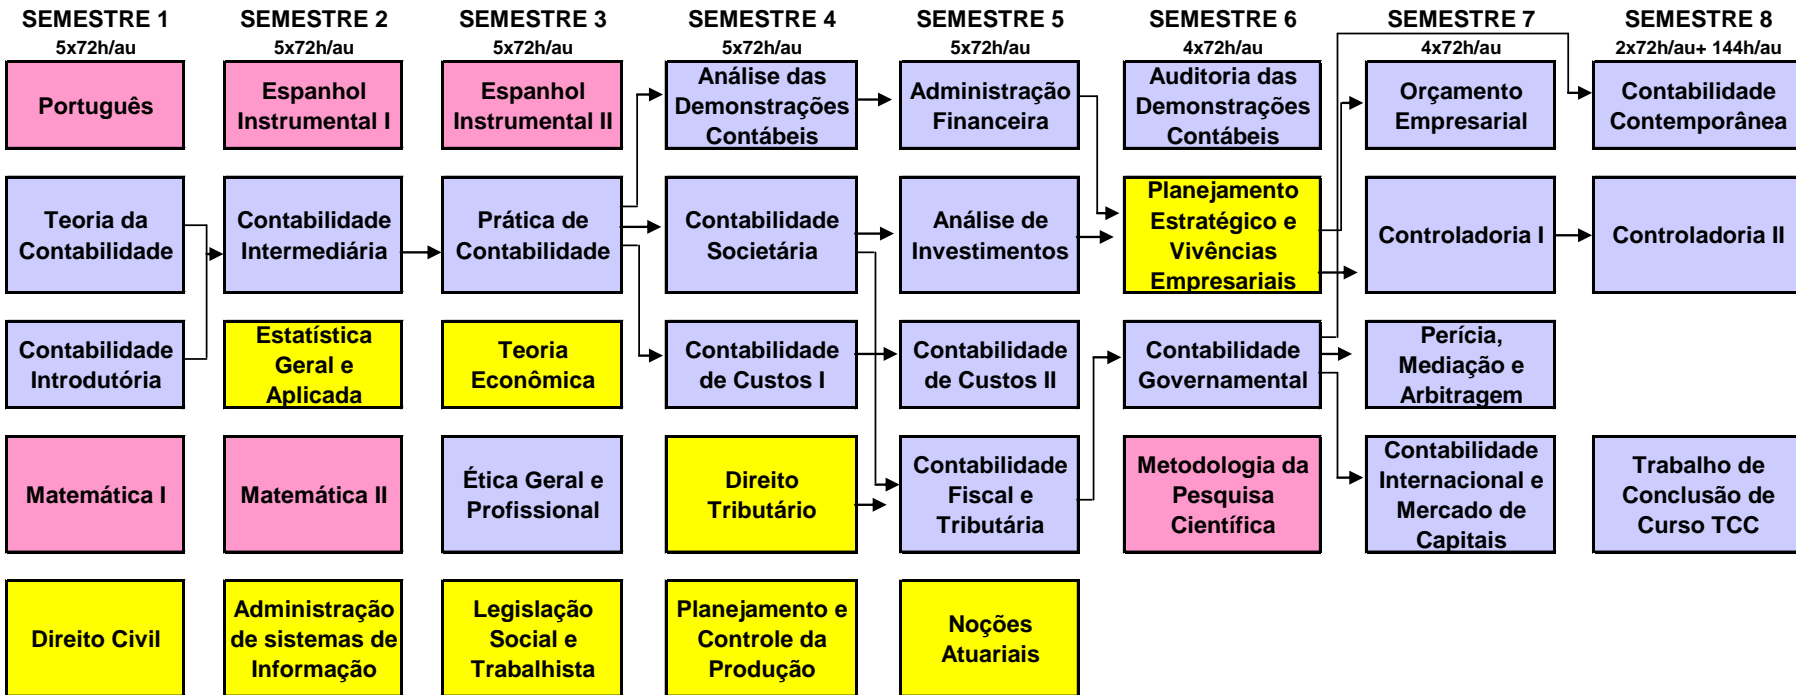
| SEMESTRE 1 5x72h/au | SEMESTRE 2 5x72h/au | SEMESTRE 3 5x72h/au | SEMESTRE 4 5x72h/au | SEMESTRE 5 5x72h/au | SEMESTRE 6 4x72h/au | SEMESTRE 7 4x72h/au | SEMESTRE 8 2x72h/au+ 144h/au |
|---|---|---|---|---|---|---|---|
| Português | Espanhol Instrumental I | Espanhol Instrumental II | Análise das Demonstrações Contábeis | Administração Financeira | Auditoria das Demonstrações Contábeis | Orçamento Empresarial | Contabilidade Contemporânea |
| Teoria da Contabilidade | Contabilidade Intermediária | Prática de Contabilidade | Contabilidade Societária | Análise de Investimentos | Planejamento Estratégico e Vivências Empresariais | Controladoria I | Controladoria II |
| Contabilidade Introdutória | Estatística Geral e Aplicada | Teoria Econômica | Contabilidade de Custos I | Contabilidade de Custos II | Contabilidade Governamental | Perícia, Mediação e Arbitragem | |
| Matemática I | Matemática II | Ética Geral e Profissional | Direito Tributário | Contabilidade Fiscal e Tributária | Metodologia da Pesquisa Científica | Contabilidade Internacional e Mercado de Capitais | Trabalho de Conclusão de Curso TCC |
| Direito Civil | Administração de sistemas de Informação | Legislação Social e Trabalhista | Planejamento e Controle da Produção | Noções Atuariais | | | |